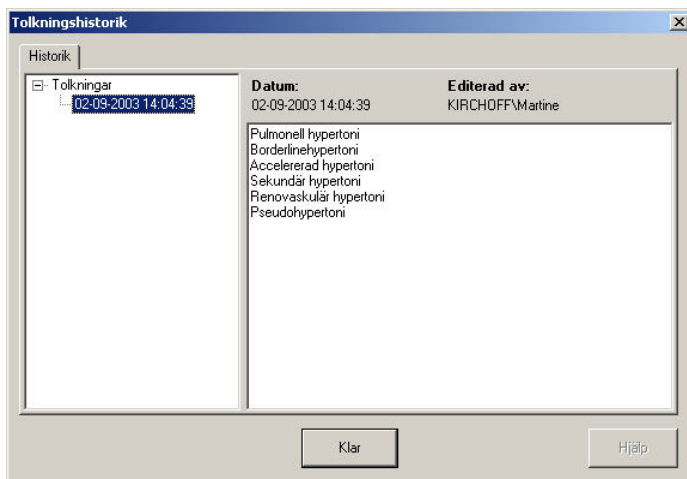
Tolkningshistorik

Historik

Tolkningar
02-09-2003 14:04:39

Datum:
02-09-2003 14:04:39

Editerad av:
KIRCHOFF\Martine

Pulmonell hypertoni
Borderlinehypertoni
Accelererad hypertoni
Sekundär hypertoni
Renovaskulär hypertoni
Pseudohypertoni

Klar

Hjälp